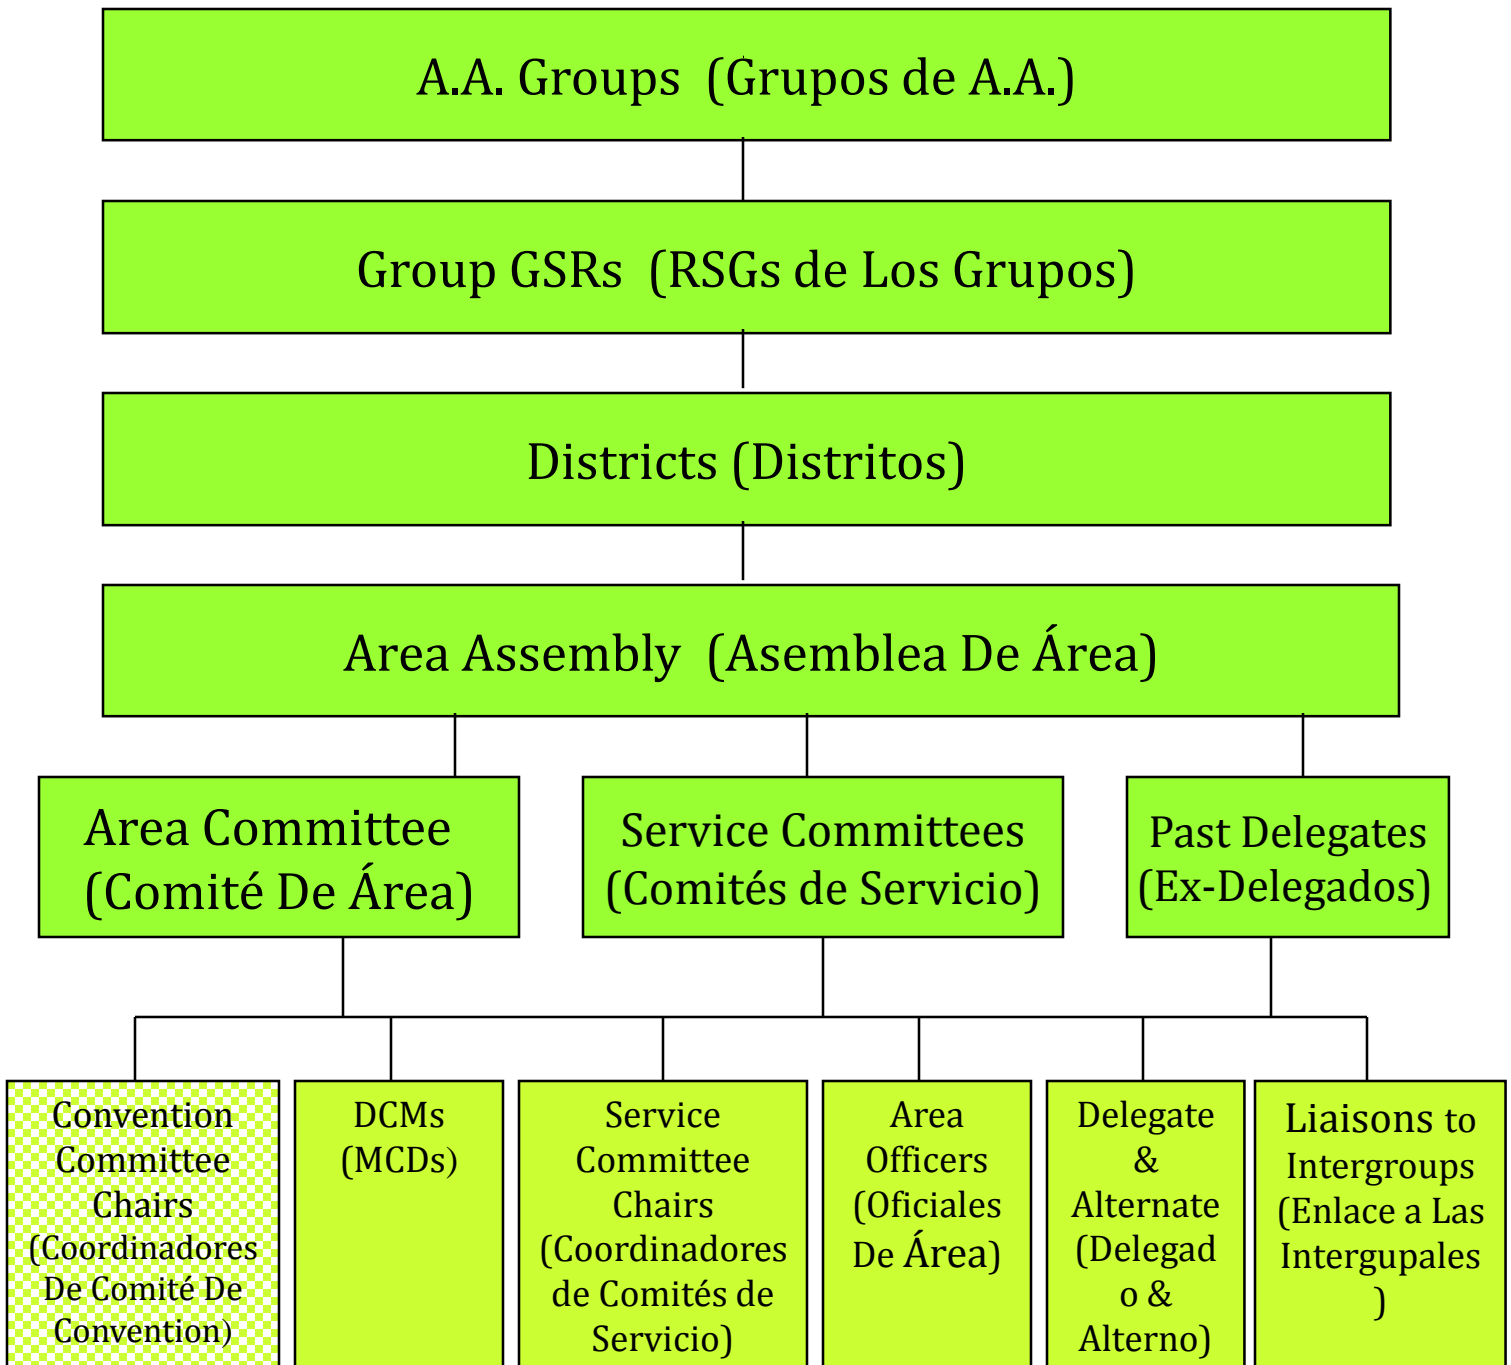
A.A. Groups (Grupos de A.A.)

Group GSRs (RSGs de Los Grupos)

Districts (Distritos)

Area Assembly (Asemblea De Área)

Area Committee (Comité De Área)

Service Committees (Comités de Servicio)

Past Delegates (Ex-Delegados)

Convention Committee Chairs (Coordinadores De Comité De Convention)

DCMs (MCDs)

Service Committee Chairs (Coordinadores de Comités de Servicio)

Area Officers (Oficiales De Área)

Delegate & Alternate (Delegado & Alterno)

Liaisons to Intergroups (Enlace a Las Intergupales )